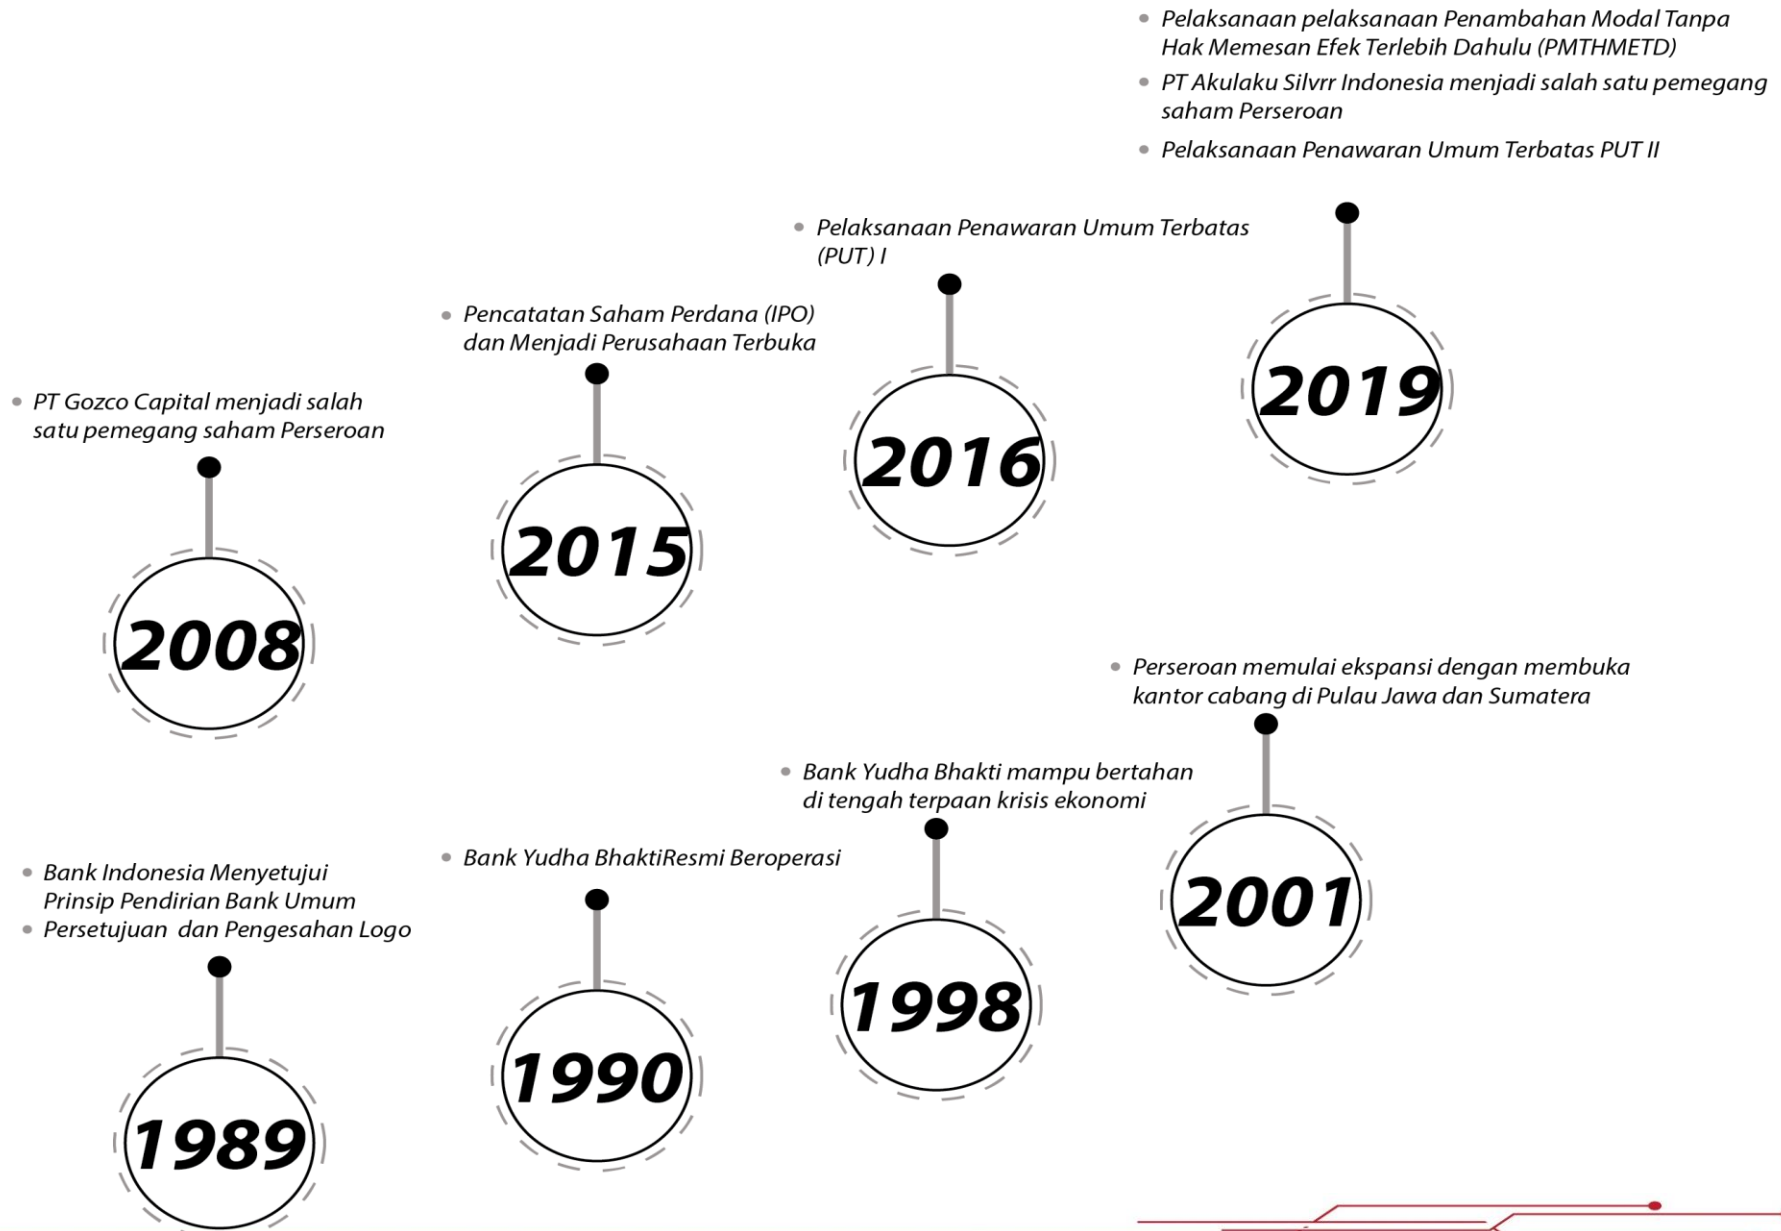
1989

Bank Indonesia Menyetujui Prinsip Pendirian Bank Umum

Persetujuan dan Pengesahan Logo

1990

Bank Yudha BhaktiResmi Beroperasi

1998

Bank Yudha Bhakti mampu bertahan di tengah terpaan krisis ekonomi

2001

Perseroan memulai ekspansi dengan membuka kantor cabang di Pulau Jawa dan Sumatera

2008

PT Gozco Capital menjadi salah satu pemegang saham Perseroan

2015

Pencatatan Saham Perdana (IPO) dan Menjadi Perusahaan Terbuka

2016

Pelaksanaan Penawaran Umum Terbatas (PUT) I

2019

Pelaksanaan pelaksanaan Penambahan Modal Tanpa Hak Memesan Efek Terlebih Dahulu (PMTHMETD)

PT Akulaku Silvrr Indonesia menjadi salah satu pemegang saham Perseroan

Pelaksanaan Penawaran Umum Terbatas PUT II